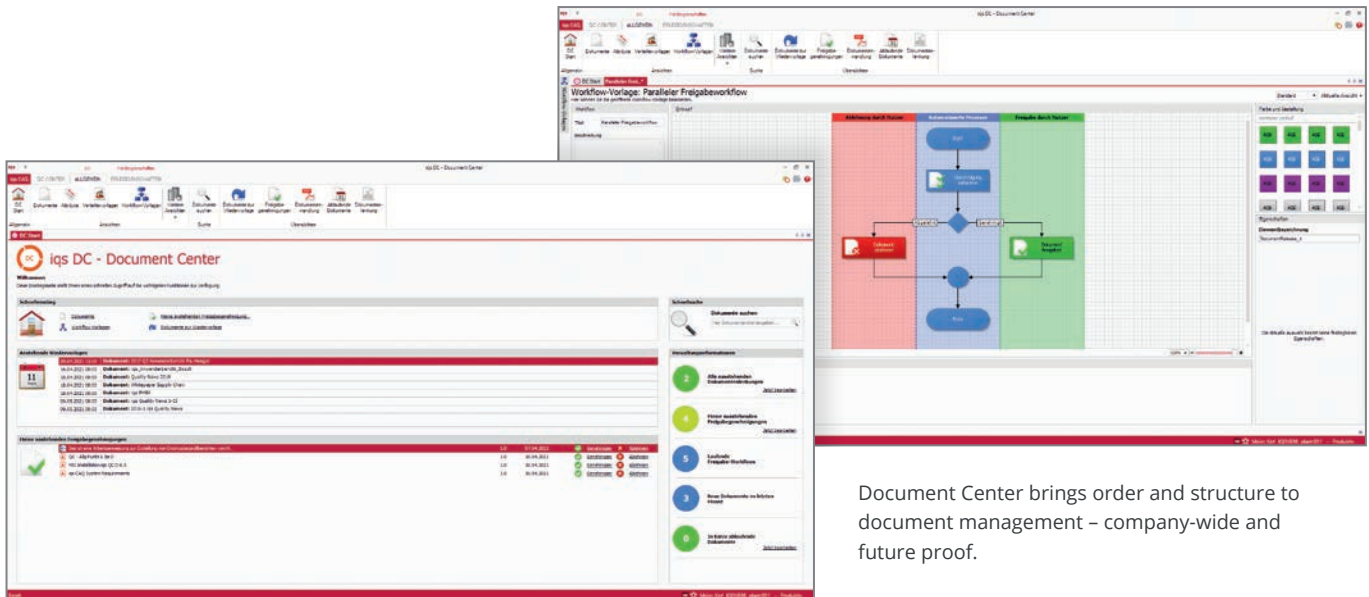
iqs DC - Document Center

DC CENTER ALLGEMEIN FREIGABEWORKFLOW

Workflow-Vorlage: Paralleler Freigabeworkflow

Ablehnung durch Nutzer

Automatisierte Prozesse

Freigabe durch Nutzer

Start

Ende

iqs DC - Document Center

Willkommen

Schnellzugang

Dokumente

Workflow-Vorlagen

Schnellsuche

Dokumente suchen

Anstehende Wiedervorlagen

Meine ausstehenden Freigabegenehmigungen

Genehmigen

Ablehnen

2

4

5

3

0

Document Center brings order and structure to document management – company-wide and future proof.